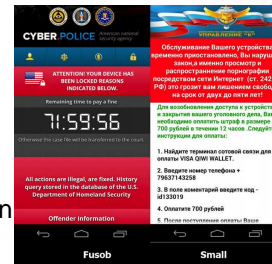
CYBER POLICE American national security agency

ATTENTION! YOUR DEVICE HAS BEEN LOCKED REASONS INDICATED BELOW.

Remaining time to pay a fine

71:59:56

Otherwise the case file will be transferred to the court

All actions are illegal, are fixed. History query stored in the database of the U.S. Department of Homeland Security

Offender information

Fusob

"УПРАВЛЕНИЕ "К"

Обслуживание Вашего устройства временно приостановлено. Вы нарушили закон,а именно просмотр и распространение порнографии посредством сети Интернет (ст. 242 УК РФ) это грозит вам лишением свободы на срок от двух до пяти лет

Для возобновления доступа к устройству и закрытия вашего уголовного дела, Вам необходимо оплатить штраф в размере 700 рублей в течении 12 часов .Следуйте инструкции для оплаты:

1. Найдите терминал cистемы для оплаты VISA QIWI WALLET.

2. Введите номер телефона + 79637143258

3. В поле комментарий введите код - id133019

4. Оплатите 700 рублей

5. После поступления оплаты Ваше

Small